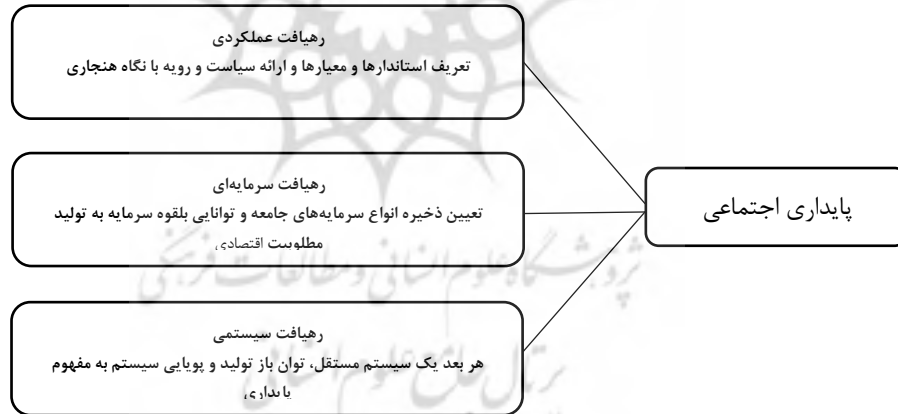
پایداری اجتماعی

رهیافت عملکردی
تعریف استانداردها و معیارها و ارائه سیاست و رویه با نگاه هنجاری

رهیافت سرمایه‌ای
تعیین ذخیره انواع سرمایه‌های جامعه و توانایی بلقوه سرمایه به تولید مطلوبیت اقتصادی

رهیافت سیستمی
هر بعد یک سیستم مستقل، توان باز تولید و پویایی سیستم به مفهوم پایداری

پژوهشگاه علوم انسانی و مطالعات فرهنگی
پرتال جامع علوم انسانی